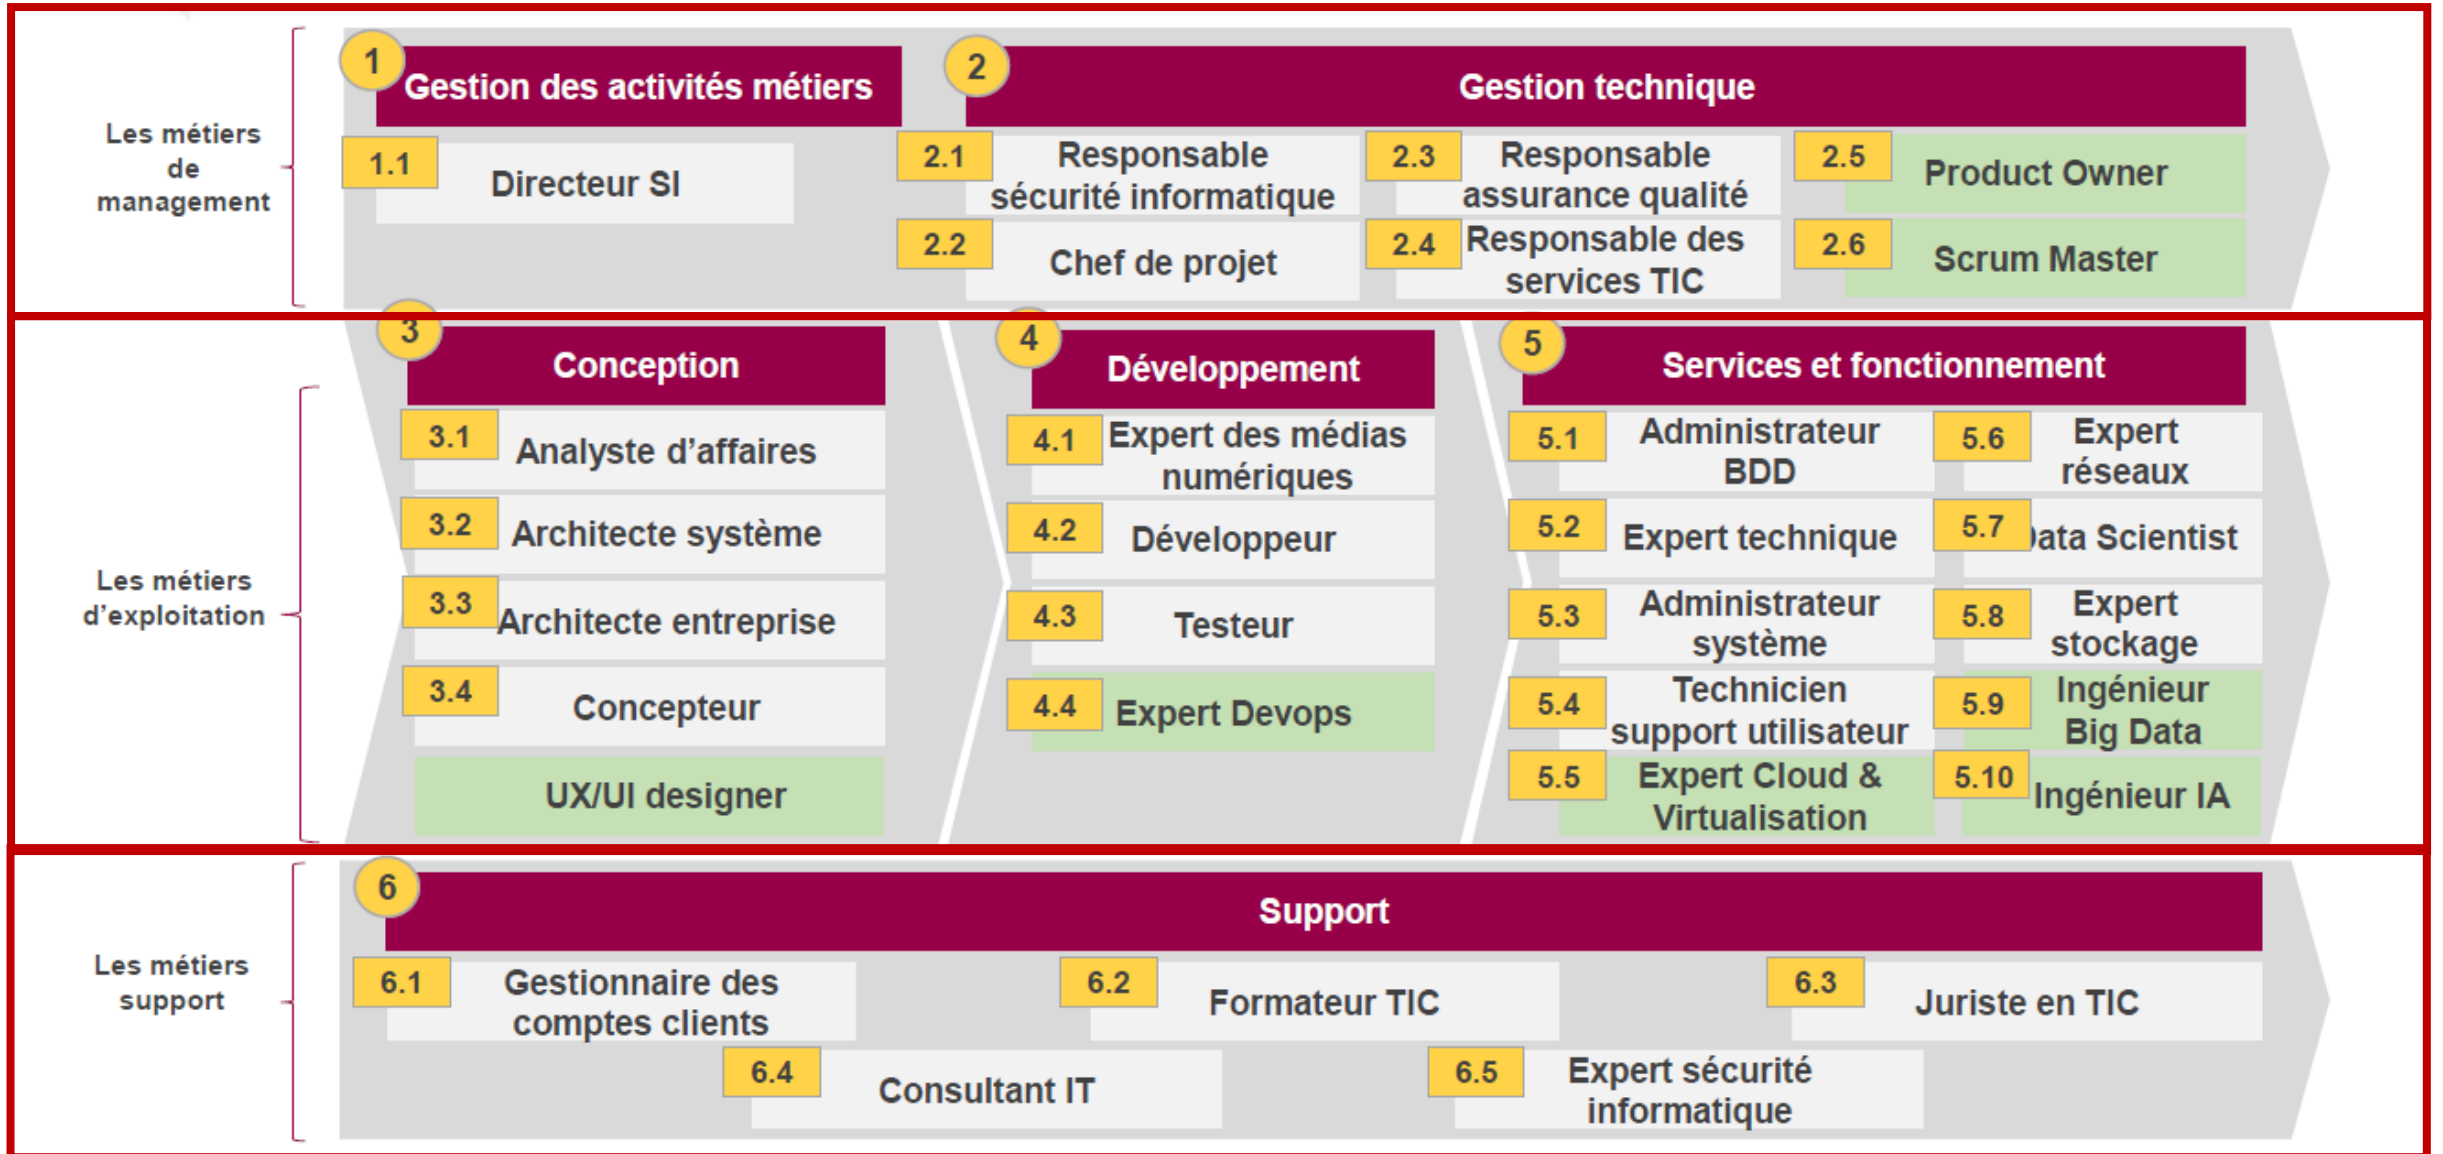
Les métiers de management

1 Gestion des activités métiers

1.1 Directeur SI

2 Gestion technique

2.1 Responsable sécurité informatique

2.2 Chef de projet

2.3 Responsable assurance qualité

2.4 Responsable des services TIC

2.5 Product Owner

2.6 Scrum Master

Les métiers d'exploitation

3 Conception

3.1 Analyste d'affaires

3.2 Architecte système

3.3 Architecte entreprise

3.4 Concepteur

UX/UI designer

4 Développement

4.1 Expert des médias numériques

4.2 Développeur

4.3 Testeur

4.4 Expert Devops

5 Services et fonctionnement

5.1 Administrateur BDD

5.2 Expert technique

5.3 Administrateur système

5.4 Technicien support utilisateur

5.5 Expert Cloud & Virtualisation

5.6 Expert réseaux

5.7 Data Scientist

5.8 Expert stockage

5.9 Ingénieur Big Data

5.10 Ingénieur IA

Les métiers support

6 Support

6.1 Gestionnaire des comptes clients

6.2 Formateur TIC

6.3 Juriste en TIC

6.4 Consultant IT

6.5 Expert sécurité informatique